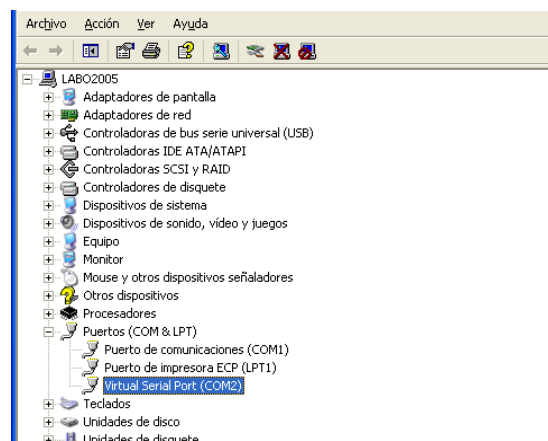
Archivo Acción Ver Ayuda

LABO2005
Adaptadores de pantalla
Adaptadores de red
Controladoras de bus serie universal (USB)
Controladoras IDE ATA/ATAPI
Controladoras SCSI y RAID
Controladores de disquete
Dispositivos de sistema
Dispositivos de sonido, vídeo y juegos
Equipo
Monitor
Mouse y otros dispositivos señaladores
Otros dispositivos
Procesadores
Puertos (COM & LPT)
Puerto de comunicaciones (COM1)
Puerto de impresora ECP (LPT1)
Virtual Serial Port (COM2)
Teclados
Unidades de disco
Unidades de disquete